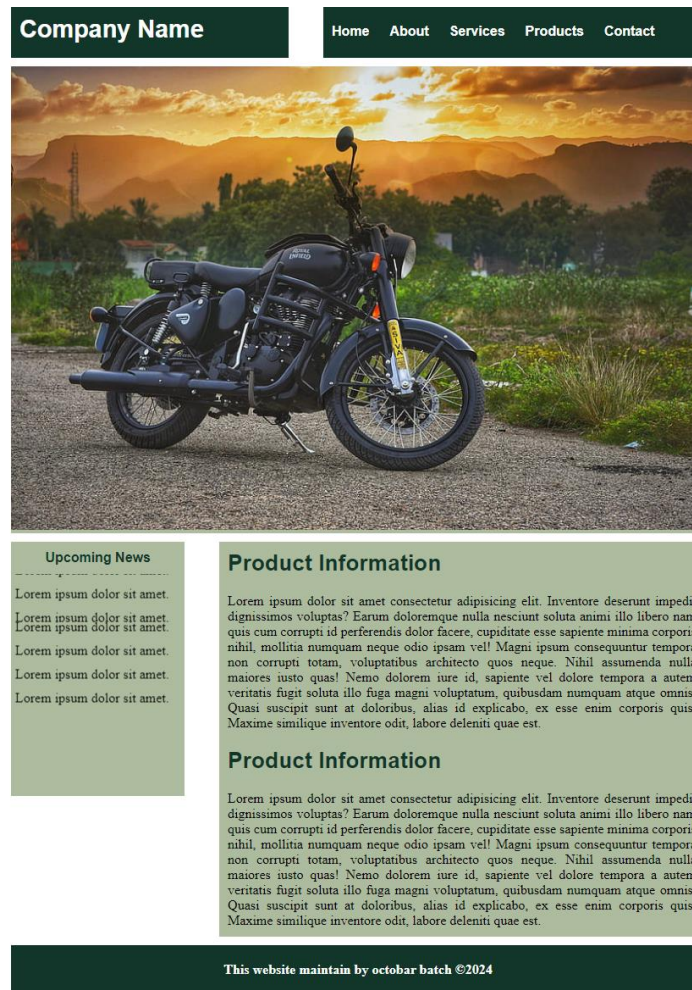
Company Name

Home About Services Products Contact

Upcoming News

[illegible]

Lorem ipsum dolor sit amet.

Lorem ipsum dolor sit amet.

Lorem ipsum dolor sit amet.

Lorem ipsum dolor sit amet.

Lorem ipsum dolor sit amet.

Lorem ipsum dolor sit amet.

Product Information

Lorem ipsum dolor sit amet consectetur adipisicing elit. Inventore deserunt impedi dignissimos voluptas? Earum doloremque nulla nesciunt soluta animi illo libero nam quis cum corrupti id perferendis dolor facere, cupiditate esse sapiente minima corpori nihil, mollitia numquam neque odio ipsam vel! Magni ipsum consequuntur tempora non corrupti totam, voluptatibus architecto quos neque. Nihil assumenda nulla maiores iusto quas! Nemo dolorem iure id, sapiente vel dolore tempora a auten veritatis fugit soluta illo fuga magni voluptatum, quibusdam numquam atque omnis Quasi suscipit sunt at doloribus, alias id explicabo, ex esse enim corporis quis Maxime similique inventore odit, labore deleniti quae est.

Product Information

Lorem ipsum dolor sit amet consectetur adipisicing elit. Inventore deserunt impedi dignissimos voluptas? Earum doloremque nulla nesciunt soluta animi illo libero nam quis cum corrupti id perferendis dolor facere, cupiditate esse sapiente minima corpori nihil, mollitia numquam neque odio ipsam vel! Magni ipsum consequuntur tempora non corrupti totam, voluptatibus architecto quos neque. Nihil assumenda nulla maiores iusto quas! Nemo dolorem iure id, sapiente vel dolore tempora a auten veritatis fugit soluta illo fuga magni voluptatum, quibusdam numquam atque omnis Quasi suscipit sunt at doloribus, alias id explicabo, ex esse enim corporis quis Maxime similique inventore odit, labore deleniti quae est.

This website maintain by octobar batch ©2024